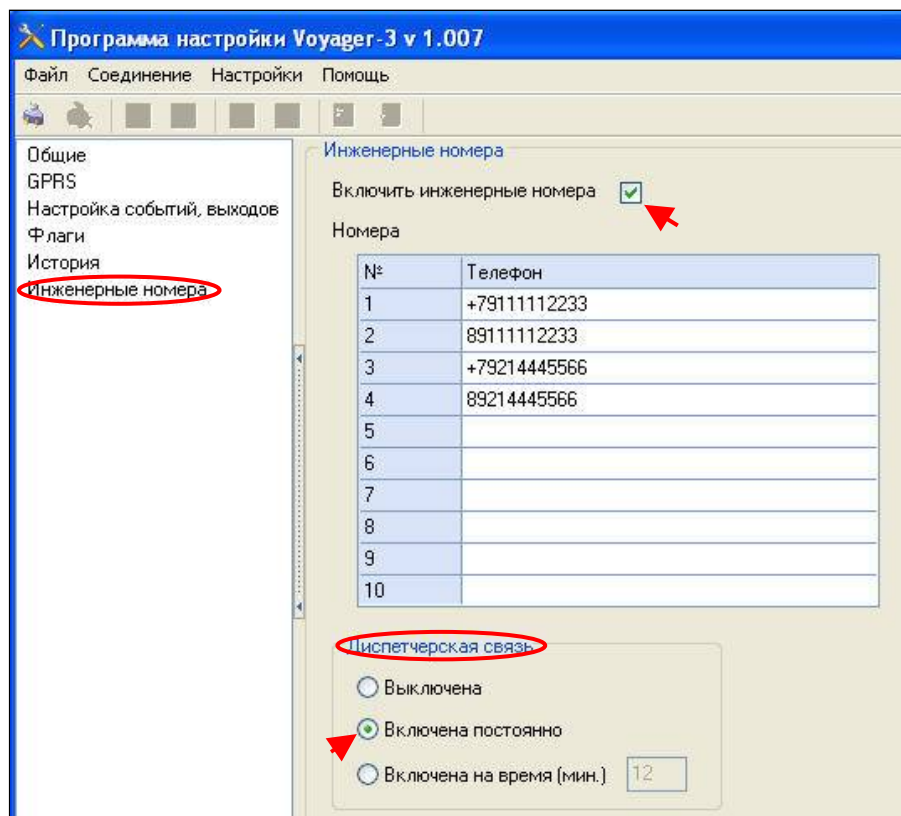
Программа настройки Voyager-3 v 1.007

Файл Соединение Настройки Помощь

Общие
GPRS
Настройка событий, выходов
Флаги
История
Инженерные номера

Инженерные номера

Включить инженерные номера

Номера

| № | Телефон |
|---|---|
| 1 | +79111112233 |
| 2 | 89111112233 |
| 3 | +79214445566 |
| 4 | 89214445566 |
| 5 | |
| 6 | |
| 7 | |
| 8 | |
| 9 | |
| 10 | |

Диспетчерская связь

Выключена

Включена постоянно

Включена на время (мин.) 12